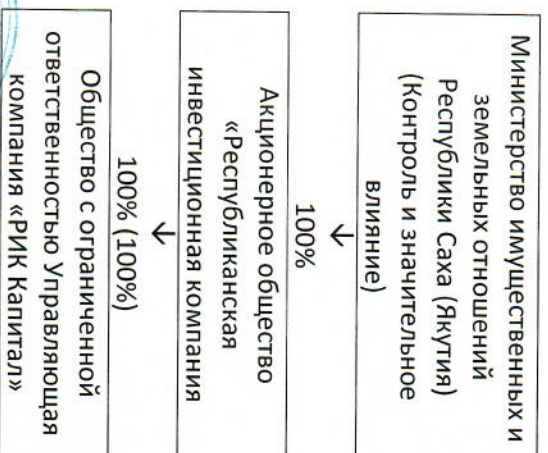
Министерство имущественных и земельных отношений Республики Саха (Якутия) (Контроль и значительное влияние)

↓
100%

Акционерное общество «Республиканская инвестиционная компания

↓
100% (100%)

Общество с ограниченной ответственностью Управляющая компания «РИК Капитал»